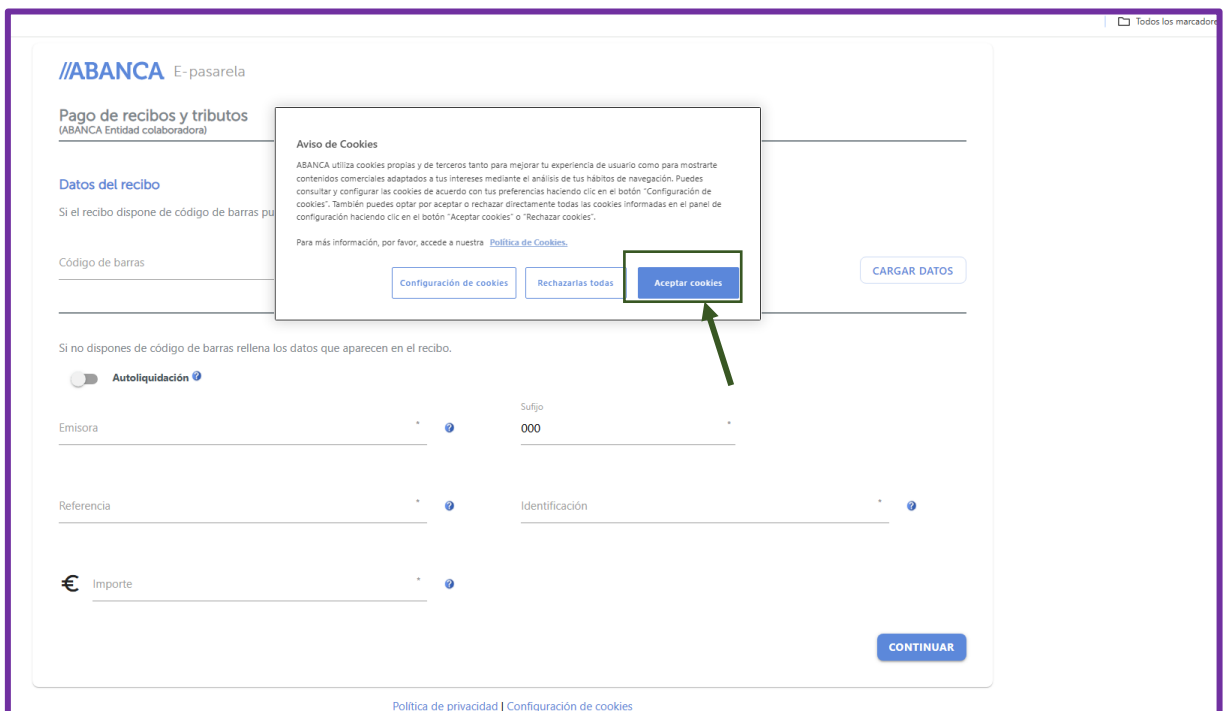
Todos los marcadore

//ABANCA E-pasarela

Pago de recibos y tributos
(ABANCA Entidad colaboradora)

Datos del recibo

Si el recibo dispone de código de barras pu

Código de barras

CARGAR DATOS

Aviso de Cookies

ABANCA utiliza cookies propias y de terceros tanto para mejorar tu experiencia de usuario como para mostrarte contenidos comerciales adaptados a tus intereses mediante el análisis de tus hábitos de navegación. Puedes consultar y configurar las cookies de acuerdo con tus preferencias haciendo clic en el botón "Configuración de cookies". También puedes optar por aceptar o rechazar directamente todas las cookies informadas en el panel de configuración haciendo clic en el botón "Aceptar cookies" o "Rechazar cookies".

Para más información, por favor, accede a nuestra Política de Cookies.

Configuración de cookies | Rechazarlas todas | Aceptar cookies

Si no dispones de código de barras rellena los datos que aparecen en el recibo.

Autoliquidación

Emisora *

Sufijo
000 *

Referencia *

Identificación *

€ Importe *

CONTINUAR

Política de privacidad | Configuración de cookies